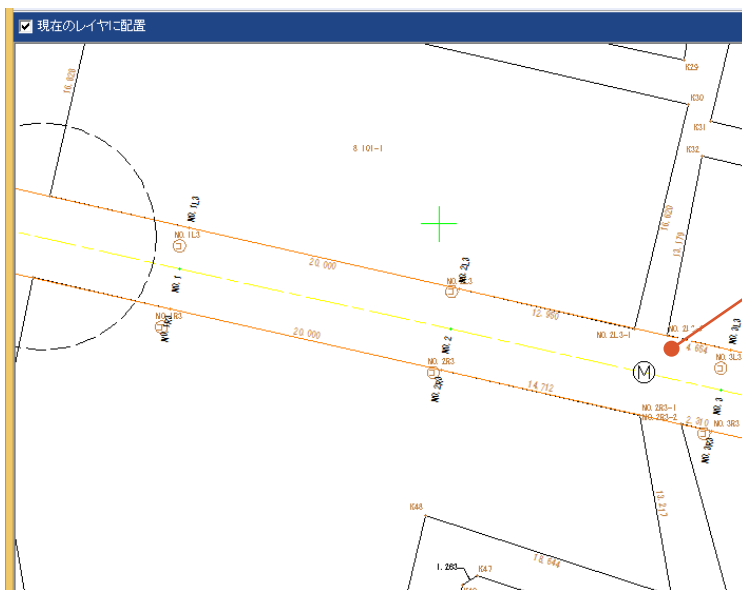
現在のレイヤに配置

16.828
K29
K30
K31
K32
8 101-1
NO.1L3
NO.1L3
NO.1
NO.1R3
NO.1R3
20.000
20.000
NO.2L3
NO.2L3
NO.2
NO.2R3
NO.2R3
12.980
14.712
16.620
13.179
NO.2L3-1
NO.2L
4.964
NO.3L3
NO.3L3
M
NO.2R3-1
NO.2R3-2
NO.3
2.210
NO.3R3
NO.3R3
13.217
K48
1.263
K47
16.644